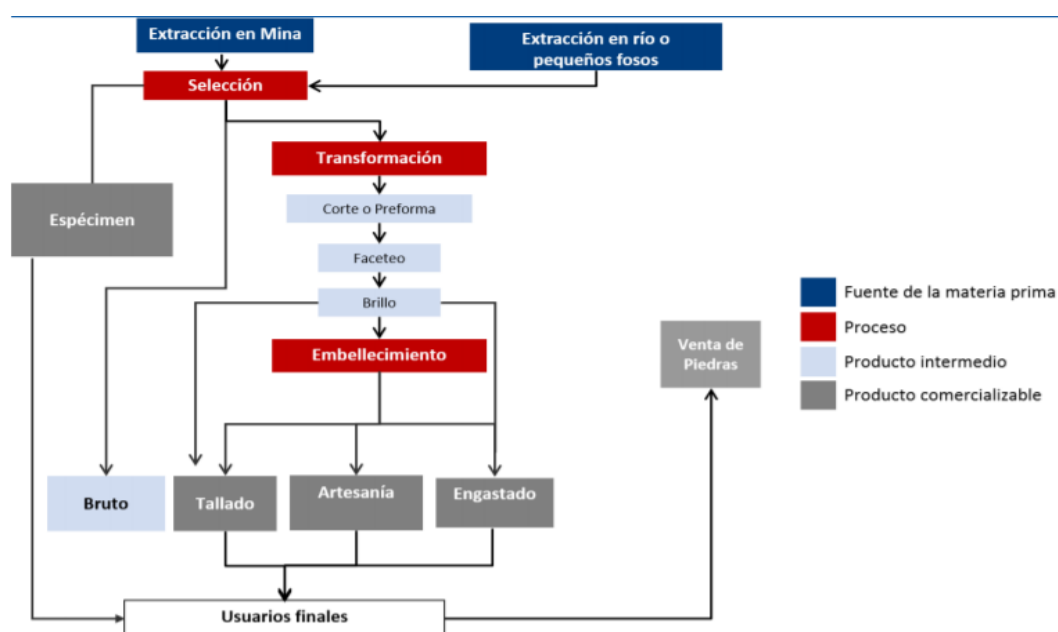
Extracción en Mina

Extracción en río o pequeños fosos

Selección

Transformación

Espécimen

Corte o Preforma

Faceteo

Brillo

Embellecimiento

Venta de Piedras

Fuente de la materia prima

Proceso

Producto intermedio

Producto comercializable

Bruto

Tallado

Artesanía

Engastado

Usuarios finales